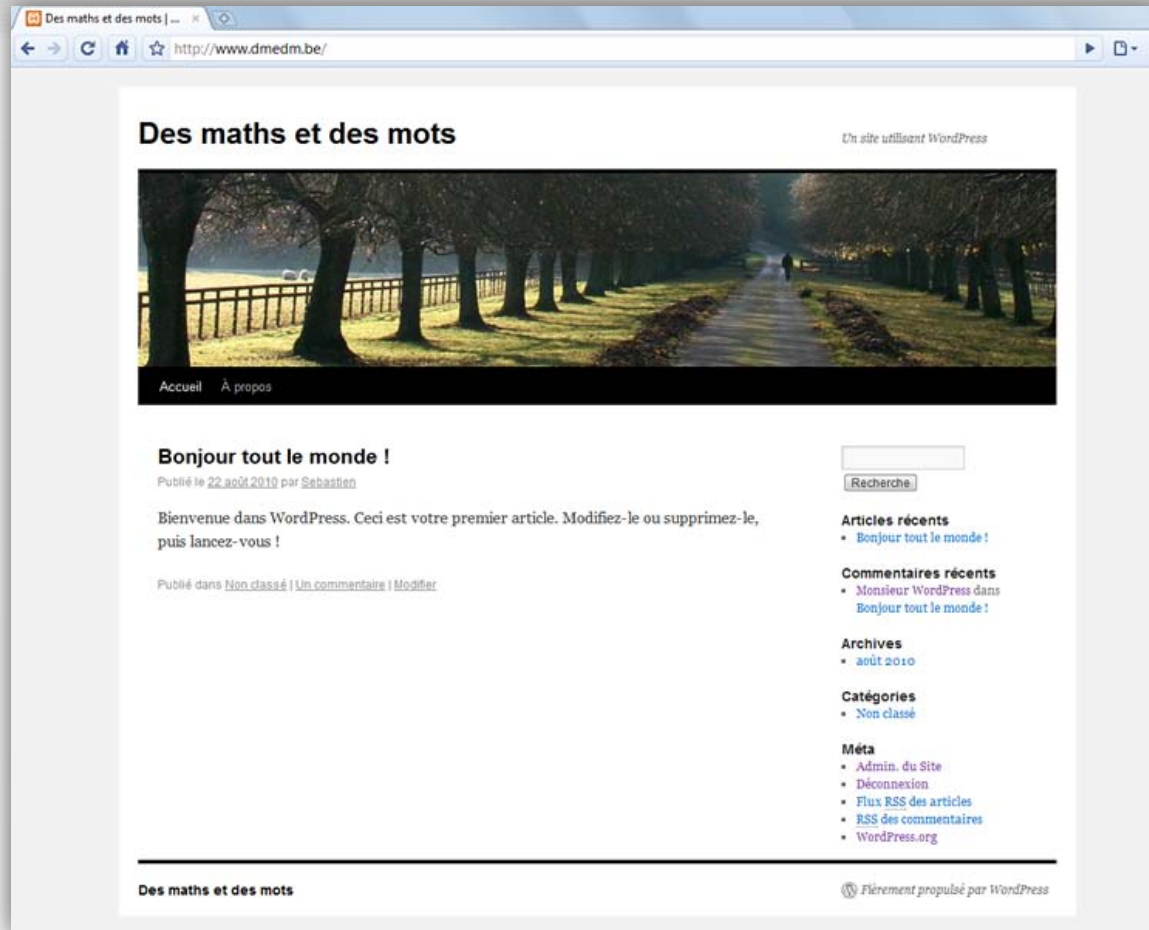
Des maths et des mots | ... ×

http://www.dmedm.be/

Des maths et des mots

Un site utilisant WordPress

Accueil À propos

Bonjour tout le monde !

Publié le 22 août 2010 par Sebastien

Bienvenue dans WordPress. Ceci est votre premier article. Modifiez-le ou supprimez-le, puis lancez-vous !

Publié dans Non classé | Un commentaire | Modifier

Recherche

Articles récents
- Bonjour tout le monde !

Commentaires récents
- Monsieur WordPress dans Bonjour tout le monde !

Archives
- août 2010

Catégories
- Non classé

Méta
- Admin. du Site
- Déconnexion
- Flux RSS des articles
- RSS des commentaires
- WordPress.org

Des maths et des mots

Fièrement propulsé par WordPress